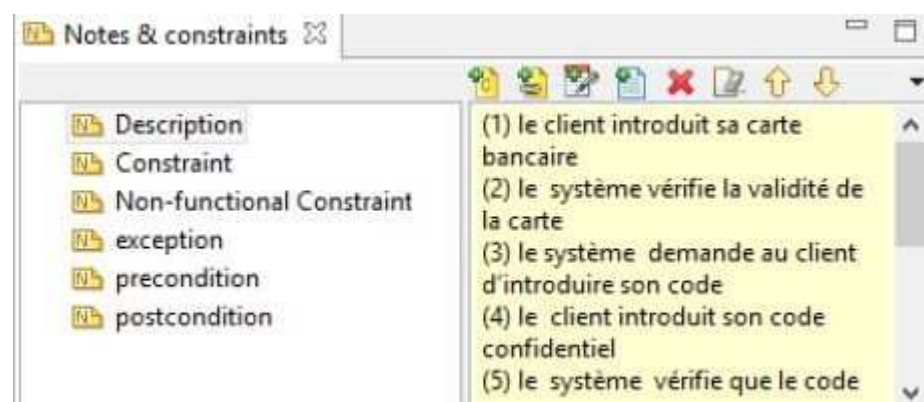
Notes & constraints

Description
Constraint
Non-functional Constraint
exception
precondition
postcondition

(1) le client introduit sa carte bancaire
(2) le système vérifie la validité de la carte
(3) le système demande au client d'introduire son code
(4) le client introduit son code confidentiel
(5) le système vérifie que le code